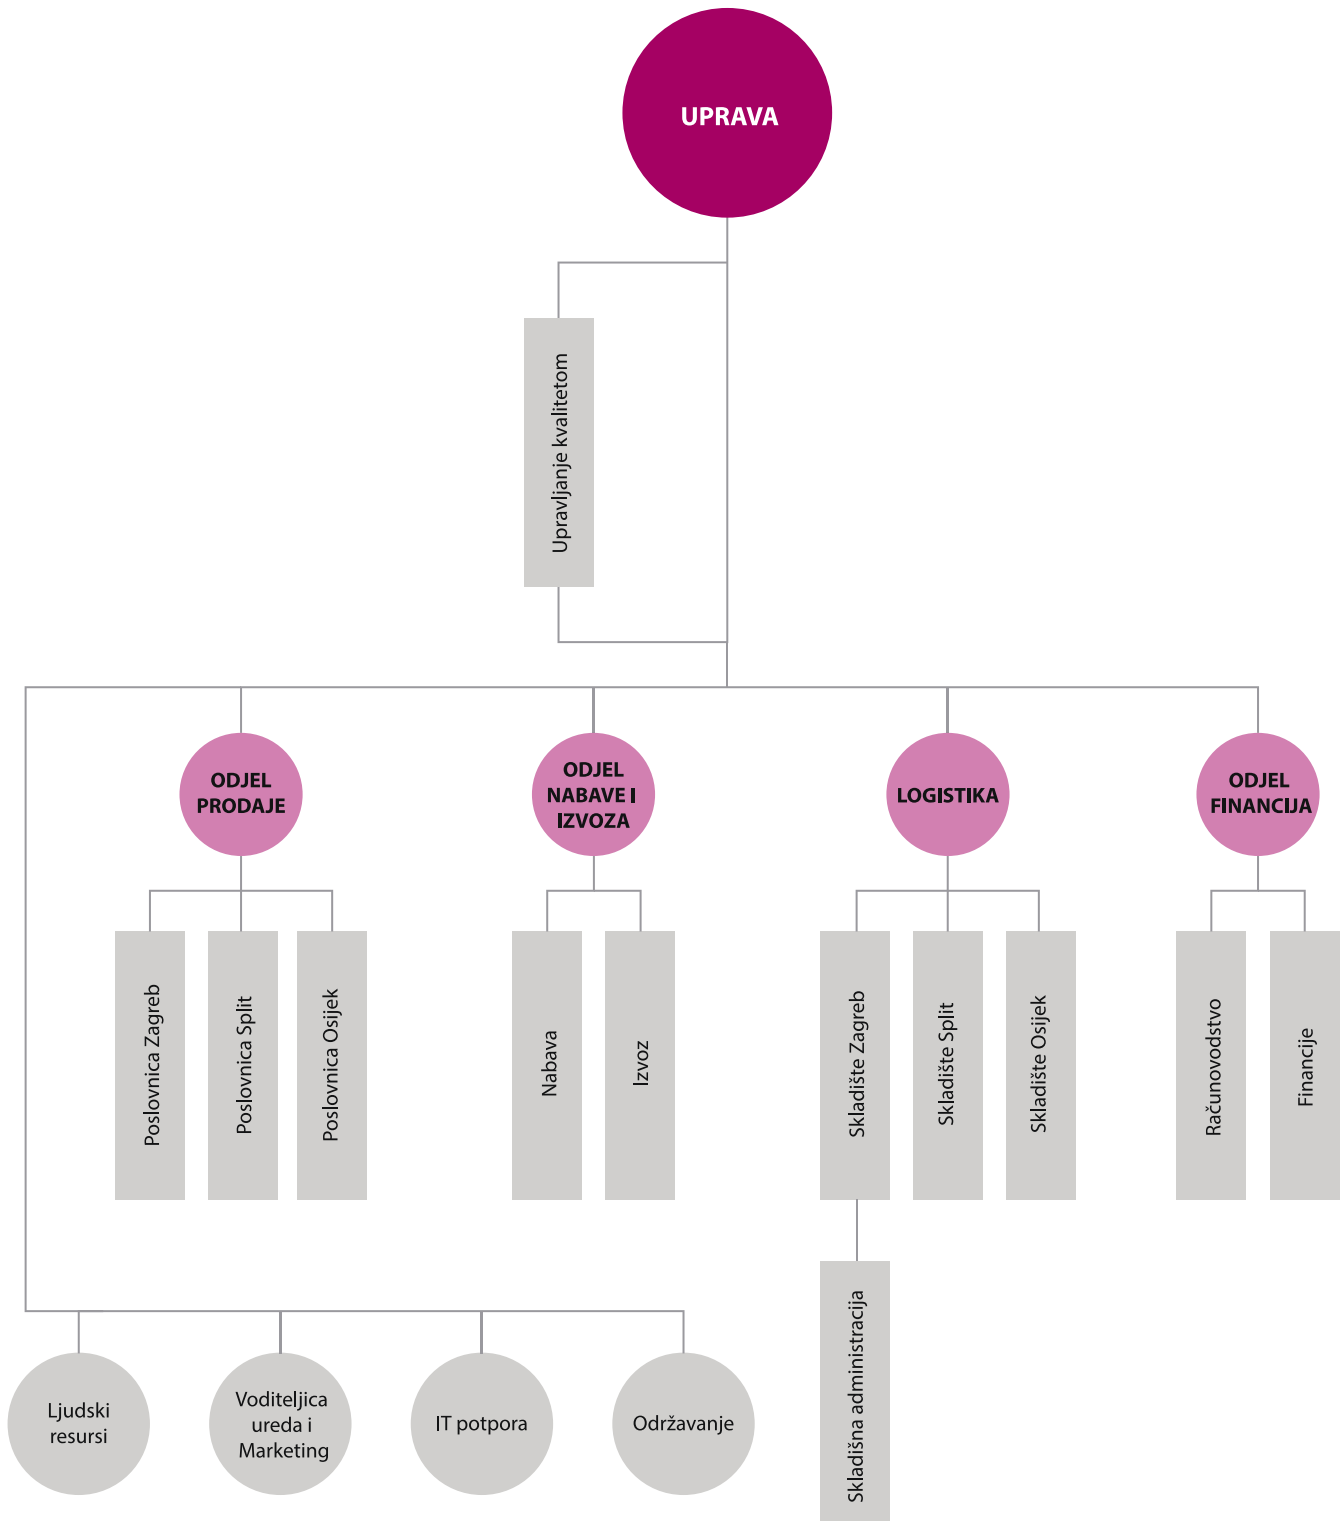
UPRAVA

Upravljanje kvalitetom

ODJEL PRODAJE

ODJEL NABAVE I IZVOZA

LOGISTIKA

ODJEL FINANCIJA

Poslovnica Zagreb

Poslovnica Split

Poslovnica Osijek

Nabava

Izvoz

Skladište Zagreb

Skladište Split

Skladište Osijek

Računovodstvo

Financije

Skladišna administracija

Ljudski resursi

Voditeljica ureda i Marketing

IT potpora

Održavanje